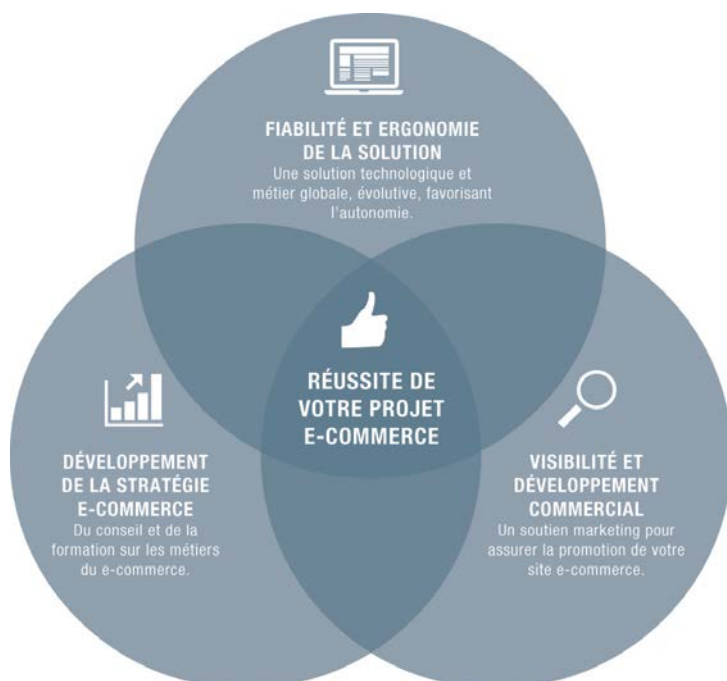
FIABILITÉ ET ERGONOMIE DE LA SOLUTION
Une solution technologique et métier globale, évolutive, favorisant l'autonomie.

DÉVELOPPEMENT DE LA STRATÉGIE E-COMMERCE
Du conseil et de la formation sur les métiers du e-commerce.

RÉUSSITE DE VOTRE PROJET E-COMMERCE

VISIBILITÉ ET DÉVELOPPEMENT COMMERCIAL
Un soutien marketing pour assurer la promotion de votre site e-commerce.